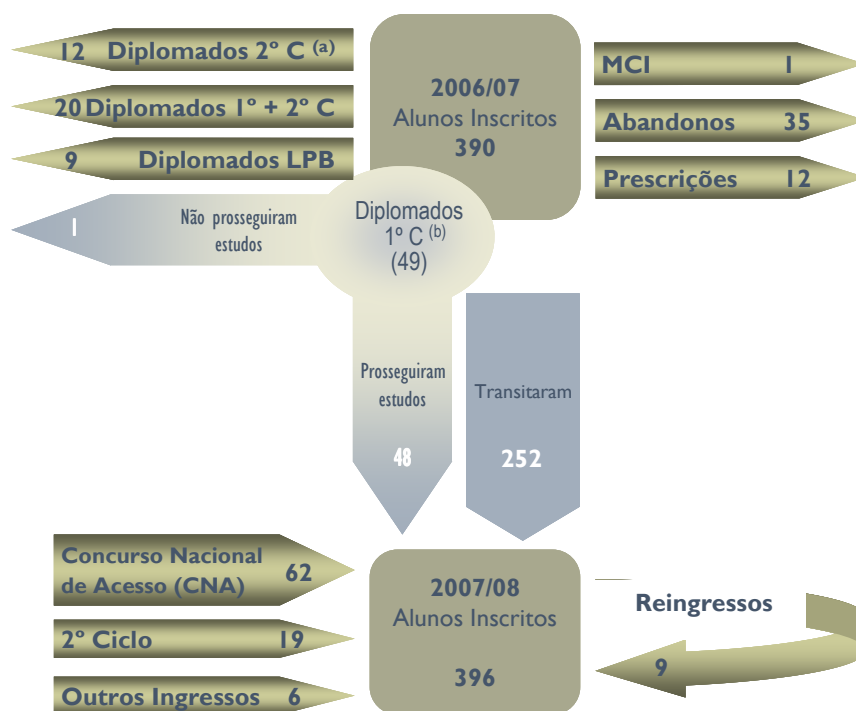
12 Diplomados 2º C $^{(a)}$

20 Diplomados 1º + 2º C

9 Diplomados LPB

2006/07
Alunos Inscritos
390

MCI 1

Abandonos 35

Prescrições 12

1 Não prosseguiram estudos

Diplomados 1º C $^{(b)}$ (49)

Prosseguiram estudos 48

Transitaram 252

Concurso Nacional de Acesso (CNA) 62

2º Ciclo 19

Outros Ingressos 6

2007/08
Alunos Inscritos
396

Reingressos

9